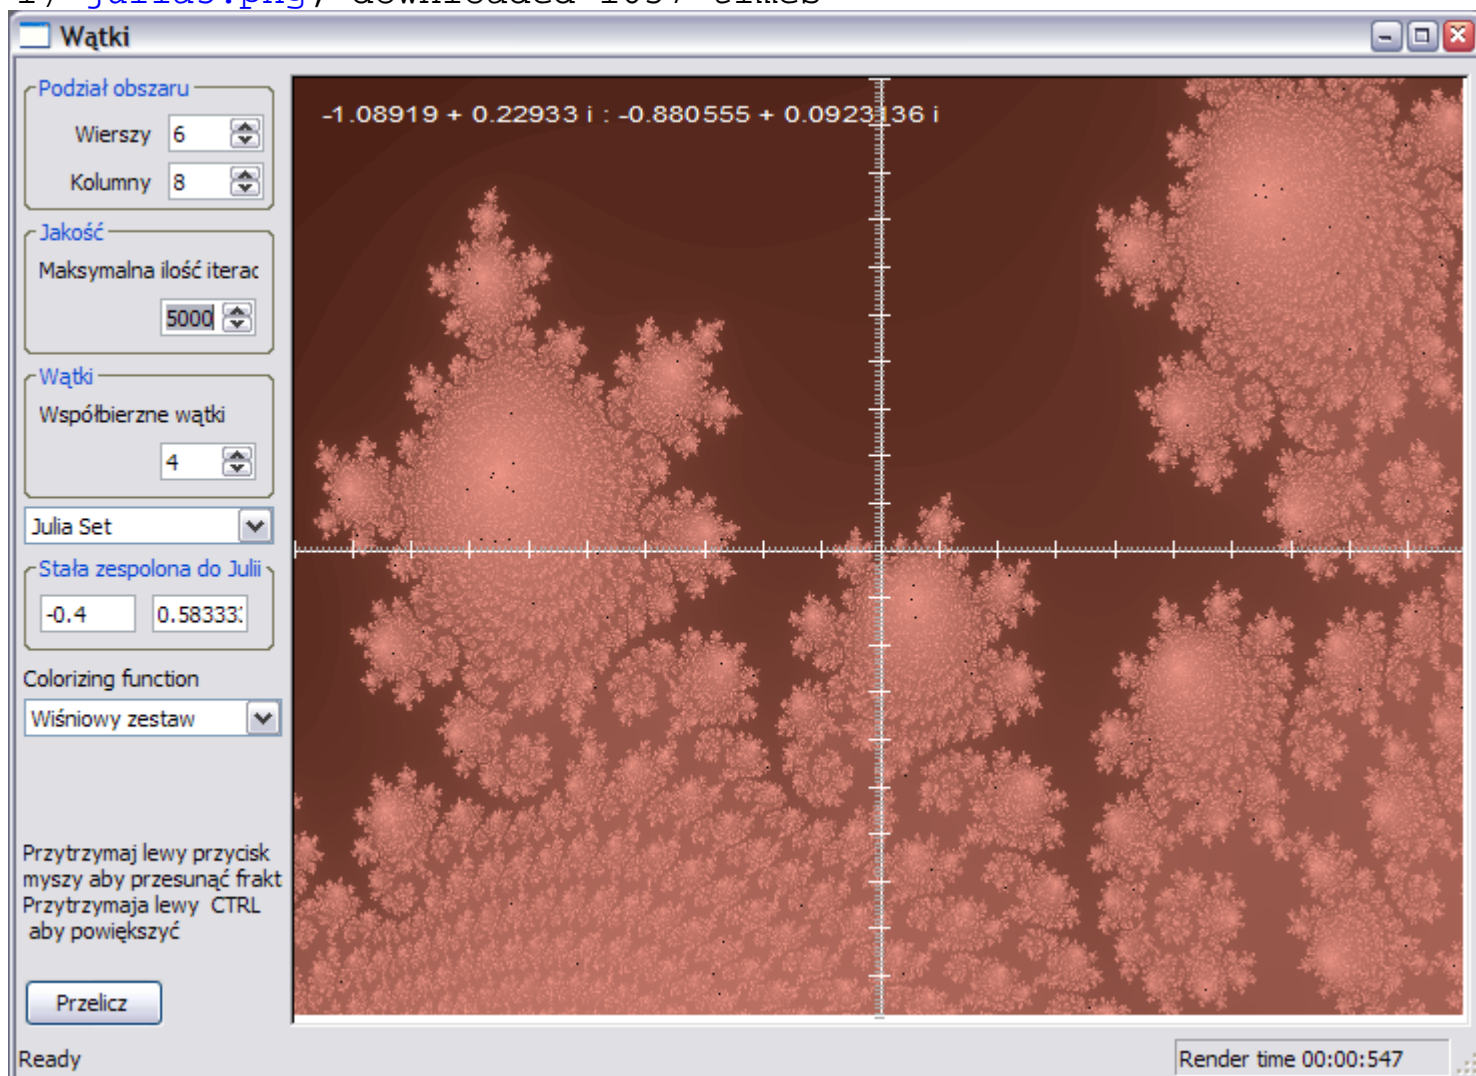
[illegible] julia.png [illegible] downloaded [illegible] times

Wątki

Podział obszaru
Wierszy 6
Kolumny 8

Jakość
Maksymalna ilość iterac
5000

Wątki
Współbierzne wątki
4

Julia Set

Stała zespolona do Julii
-0.4
0.58333

Colorizing function
Wiśniowy zestaw

Przytrzymaj lewy przycisk myszy aby przesunąć frakt Przytrzymaja lewy CTRL aby powiększyć

Przelicz

-1.08919 + 0.22933 i : -0.880555 + 0.0923136 i

Ready

Render time 00:00:547